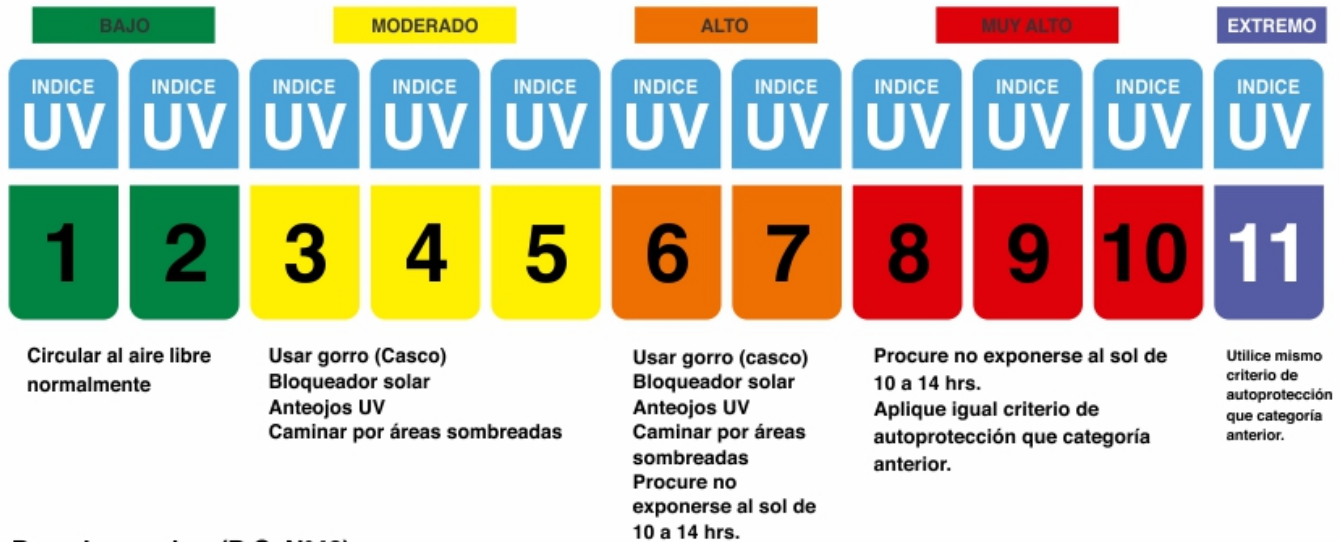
BAJO

MODERADO

ALTO

MUY ALTO

EXTREMO

INDICE UV

INDICE UV

INDICE UV

INDICE UV

INDICE UV

INDICE UV

INDICE UV

INDICE UV

INDICE UV

INDICE UV

INDICE UV

1

2

3

4

5

6

7

8

9

10

11

Circular al aire libre normalmente

Usar gorro (Casco)
Bloqueador solar
Anteojos UV
Caminar por áreas sombreadas

Usar gorro (casco)
Bloqueador solar
Anteojos UV
Caminar por áreas sombreadas
Procure no exponerse al sol de 10 a 14 hrs.

Procure no exponerse al sol de 10 a 14 hrs.
Aplique igual criterio de autoprotección que categoría anterior.

Utilice mismo criterio de autoprotección que categoría anterior.

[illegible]